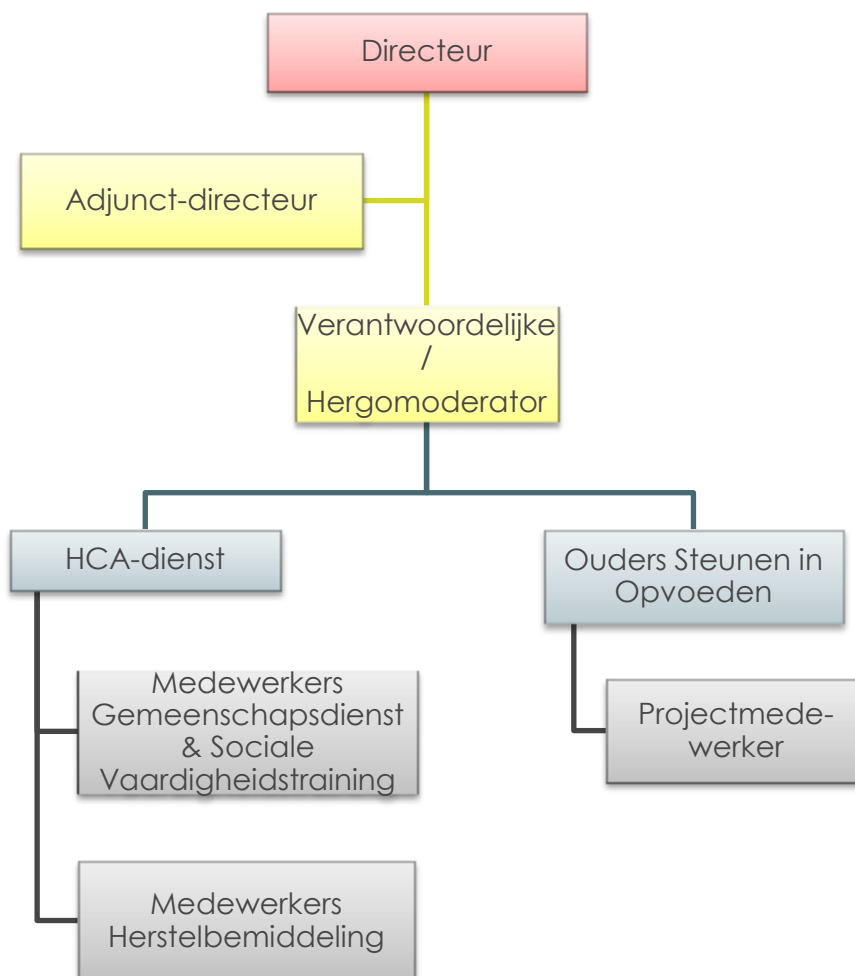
Directeur

Adjunct-directeur

Verantwoordelijke / Hergomoderator

HCA-dienst

Ouders Steunen in Opvoeden

Medewerkers Gemeenschapsdienst & Sociale Vaardigheidstraining

Projectmede-werker

Medewerkers Herstelbemiddeling